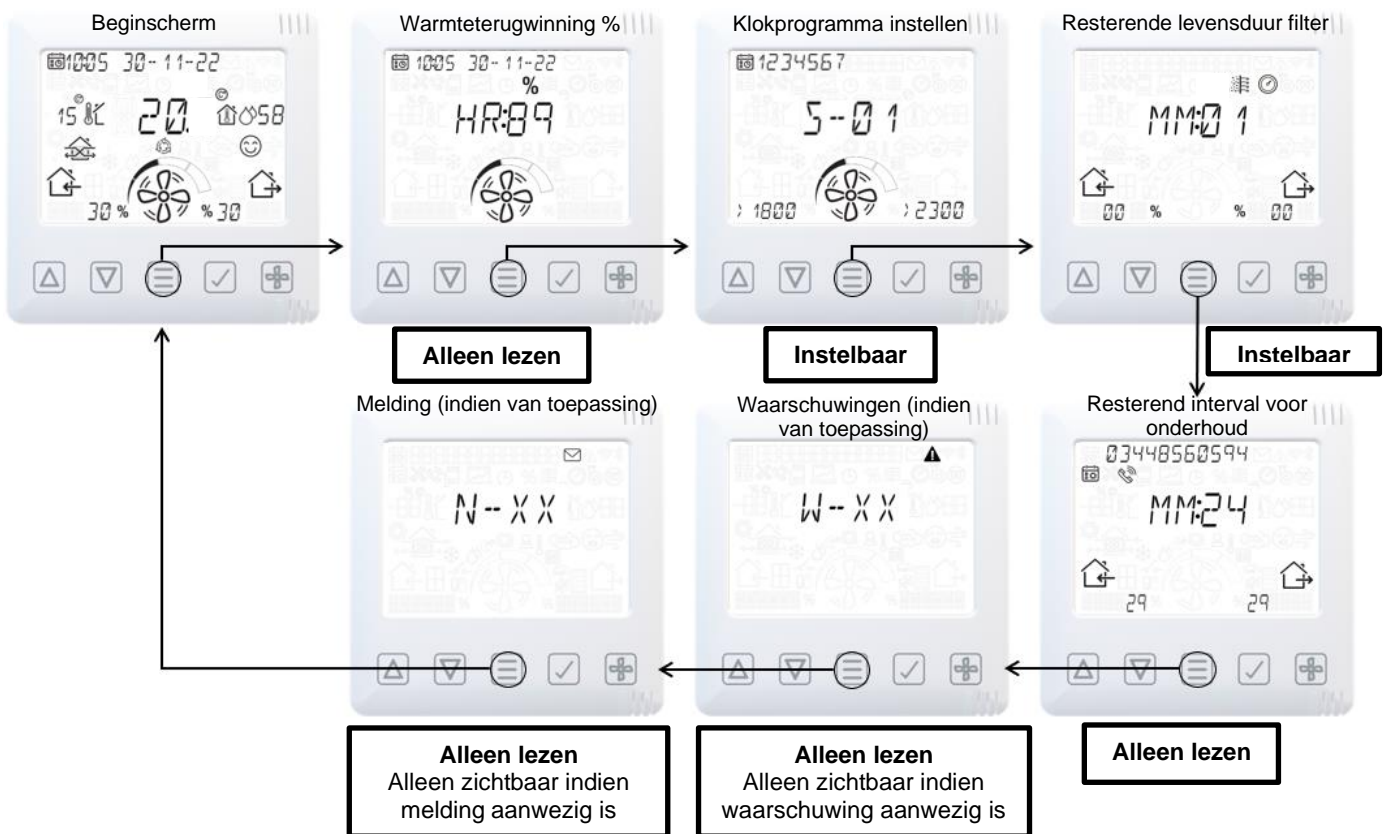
Beginscherm

1005 30-11-22

15

20.

58

30 %

% 30

Warmteterugwinning %

1005 30-11-22

%

HR:89

Alleen lezen

Klokprogramma instellen

1234567

5-01

1800

2300

Instelbaar

Resterende levensduur filter

MM:01

00 %

% 00

Instelbaar

Melding (indien van toepassing)

N--XX

Alleen lezen
Alleen zichtbaar indien melding aanwezig is

Waarschuwingen (indien van toepassing)

W--XX

Alleen lezen
Alleen zichtbaar indien waarschuwing aanwezig is

Resterend interval voor onderhoud

03448560594

MM:24

29

29

Alleen lezen